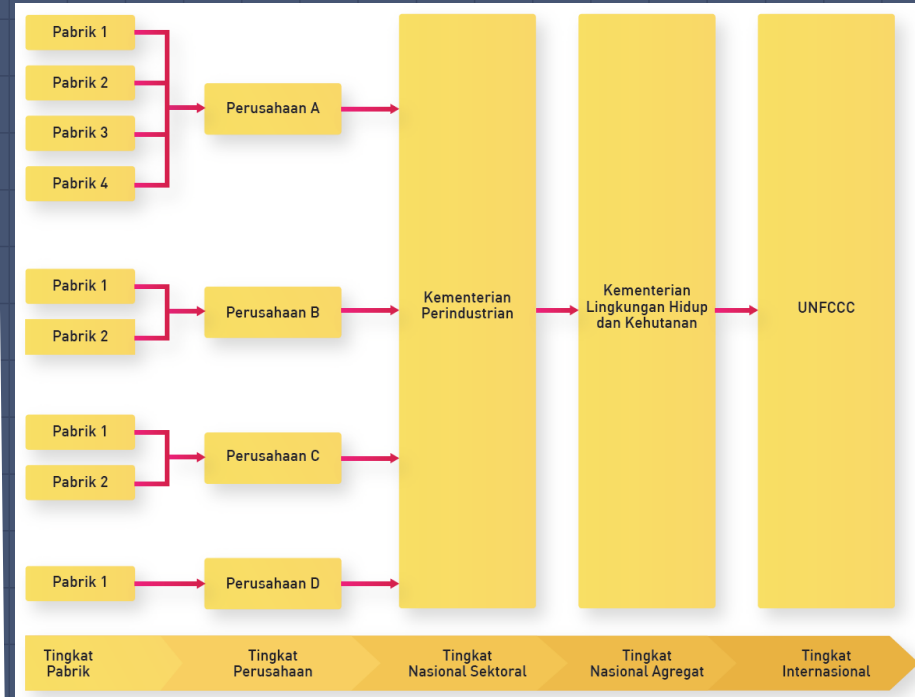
Pabrik 1
Pabrik 2
Pabrik 3
Pabrik 4
Perusahaan A

Pabrik 1
Pabrik 2
Perusahaan B

Pabrik 1
Pabrik 2
Perusahaan C

Pabrik 1
Perusahaan D

Kementerian Perindustrian

Kementerian Lingkungan Hidup dan Kehutanan

UNFCCC

Tingkat Pabrik

Tingkat Perusahaan

Tingkat Nasional Sektoral

Tingkat Nasional Agregat

Tingkat Internasional